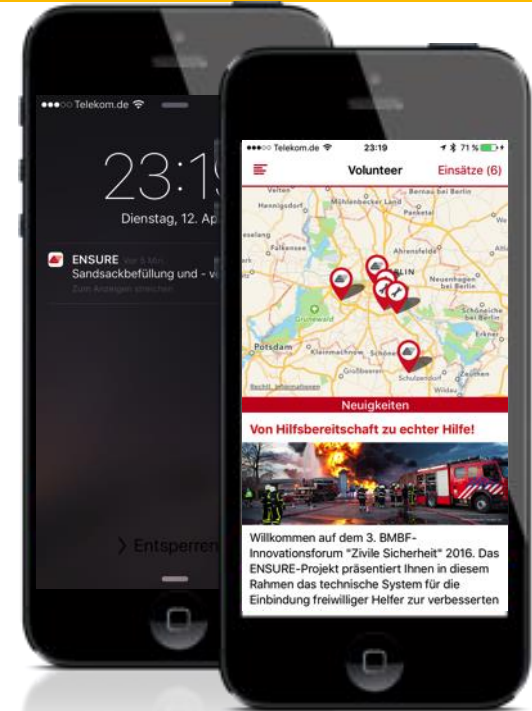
●●●○○ Telekom.de

23:1

Dienstag, 12. Ap

ENSURE vor 5 Min.
Sandsackbefüllung und - v
Zum Anzeigen streichen

> Entsperren

●●●○○ Telekom.de 23:19 71 %

Volunteer Einsätze (6)

Velten
Bernau bei Berlin
Hennigsdorf
Mühlenbecker Land
Panketal
Falkensee
Ahrensfelde
BERLIN
Neuenhagen bei Berlin
Schöneiche bei Berlin
Erkner
Grunewald
Potsdam
Kleinmachnow
Schöne
Großbeeren
Schulzendorf
Rechtl. Informationen

Neuigkeiten

Von Hilfsbereitschaft zu echter Hilfe!

Willkommen auf dem 3. BMBF-Innovationsforum "Zivile Sicherheit" 2016. Das ENSURE-Projekt präsentiert Ihnen in diesem Rahmen das technische System für die Einbindung freiwilliger Helfer zur verbesserten